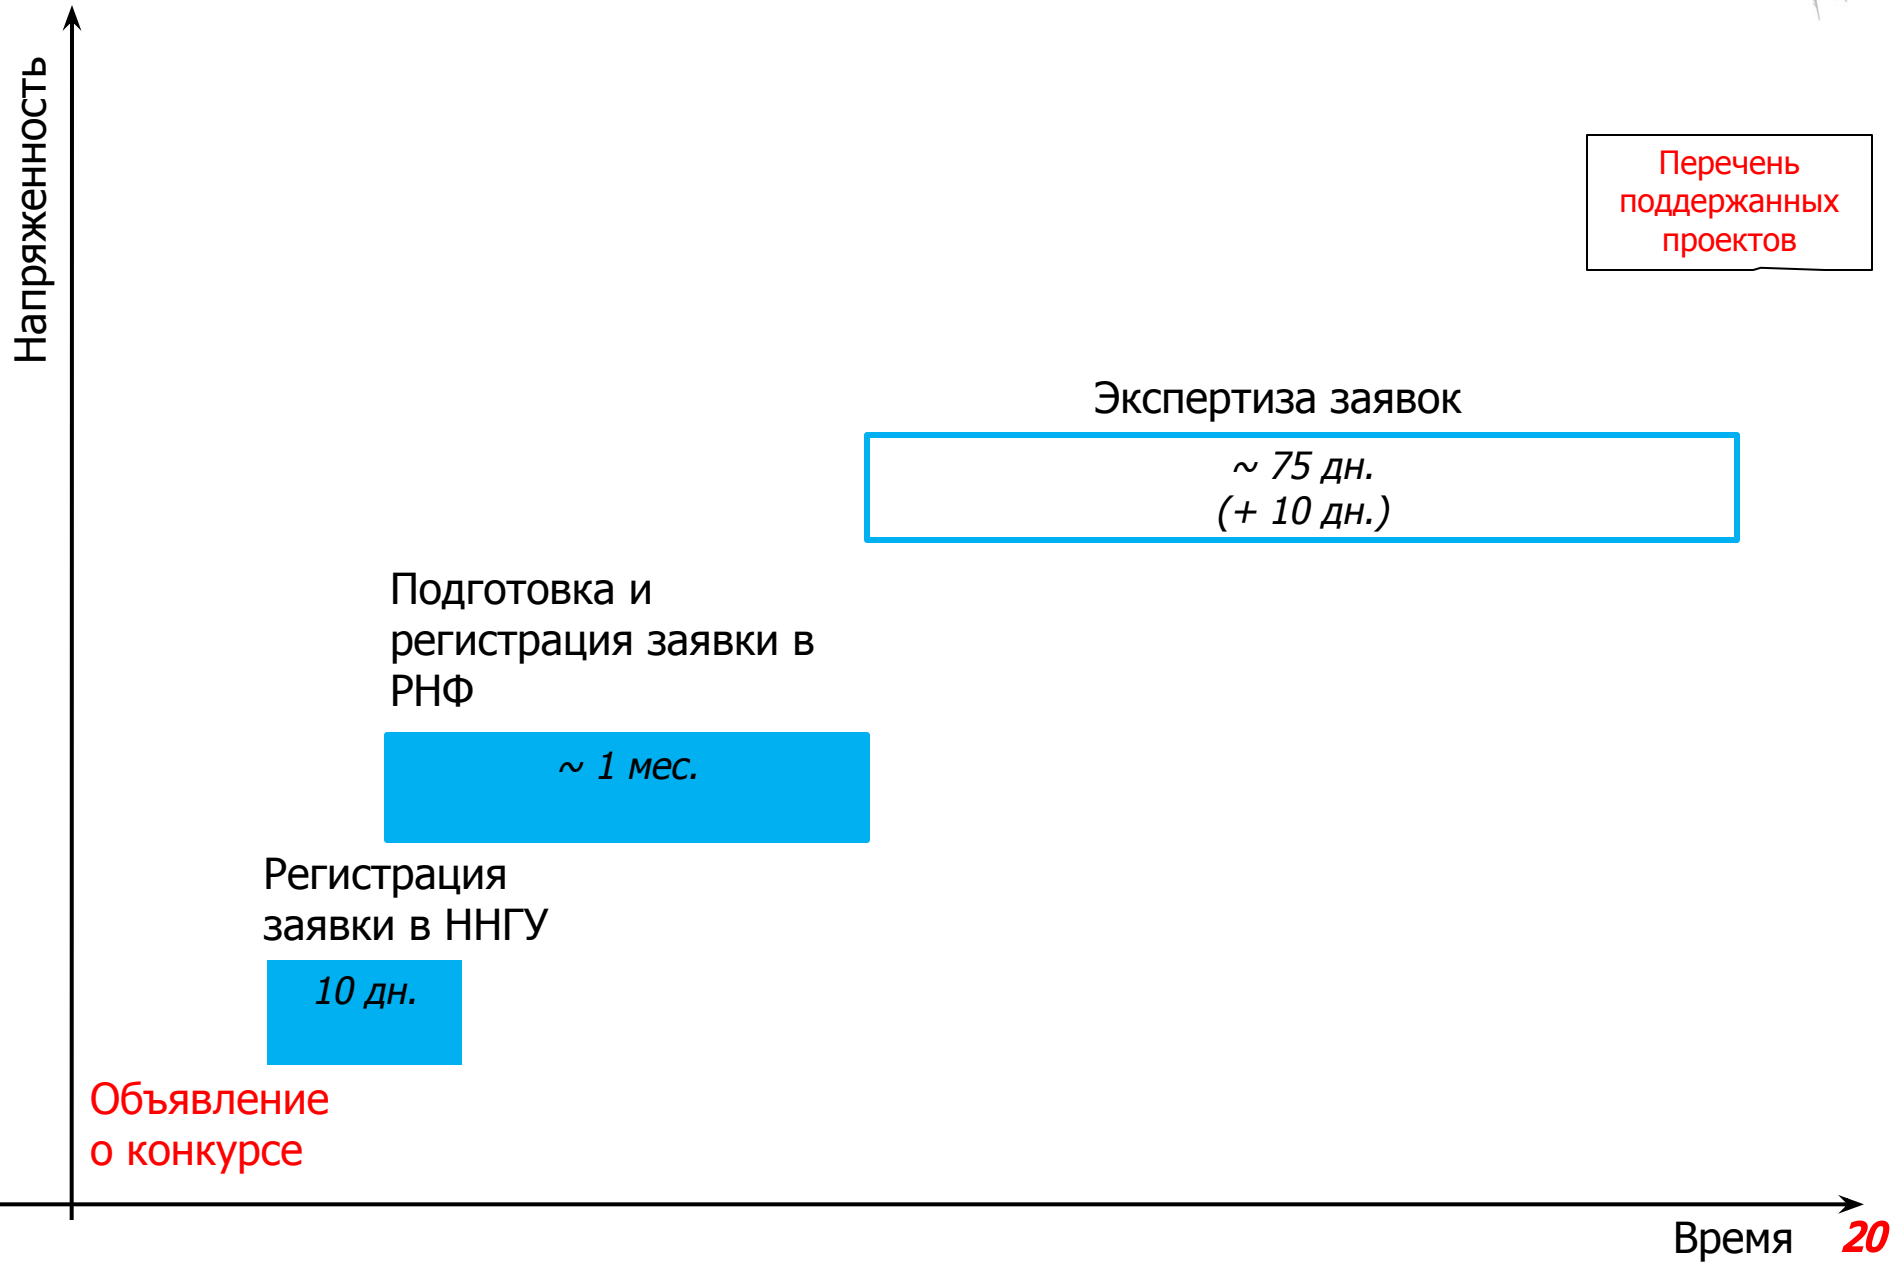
Напряженность

Перечень поддержанных проектов

Экспертиза заявок

~ 75 дн.
(+ 10 дн.)

Подготовка и регистрация заявки в РНФ

~ 1 мес.

Регистрация заявки в ННГУ

10 дн.

Объявление о конкурсе

Время

20